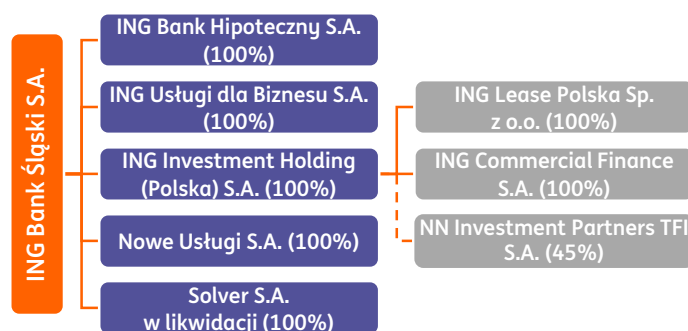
ING Bank Śląski S.A.

ING Bank Hipoteczny S.A. (100%)

ING Usługi dla Biznesu S.A. (100%)

ING Investment Holding (Polska) S.A. (100%)

Nowe Usługi S.A. (100%)

Solver S.A. w likwidacji (100%)

ING Lease Polska Sp. z o.o. (100%)

ING Commercial Finance S.A. (100%)

NN Investment Partners TFI S.A. (45%)